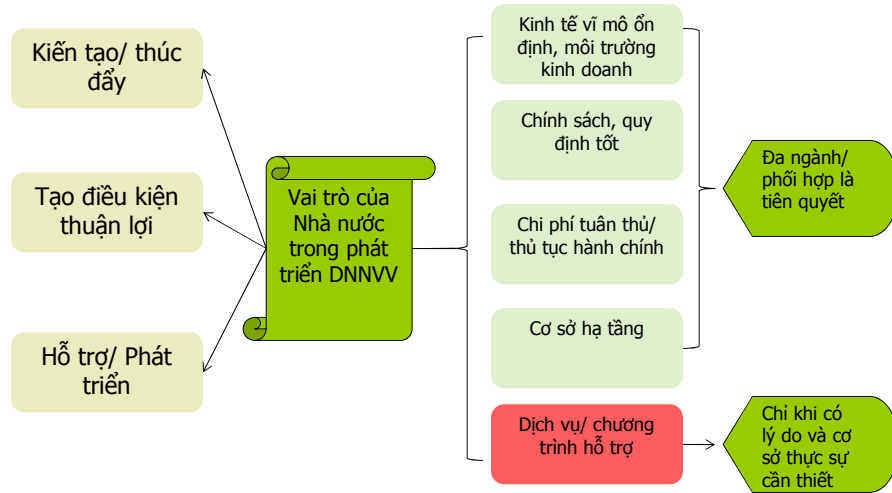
Kiến tạo/ thúc đẩy

Tạo điều kiện thuận lợi

Hỗ trợ/ Phát triển

Vai trò của Nhà nước trong phát triển DNNVV

Kinh tế vĩ mô ổn định, môi trường kinh doanh

Chính sách, quy định tốt

Chi phí tuân thủ/ thủ tục hành chính

Cơ sở hạ tầng

Dịch vụ/ chương trình hỗ trợ

Đa ngành/ phối hợp là tiên quyết

Chỉ khi có lý do và cơ sở thực sự cần thiết